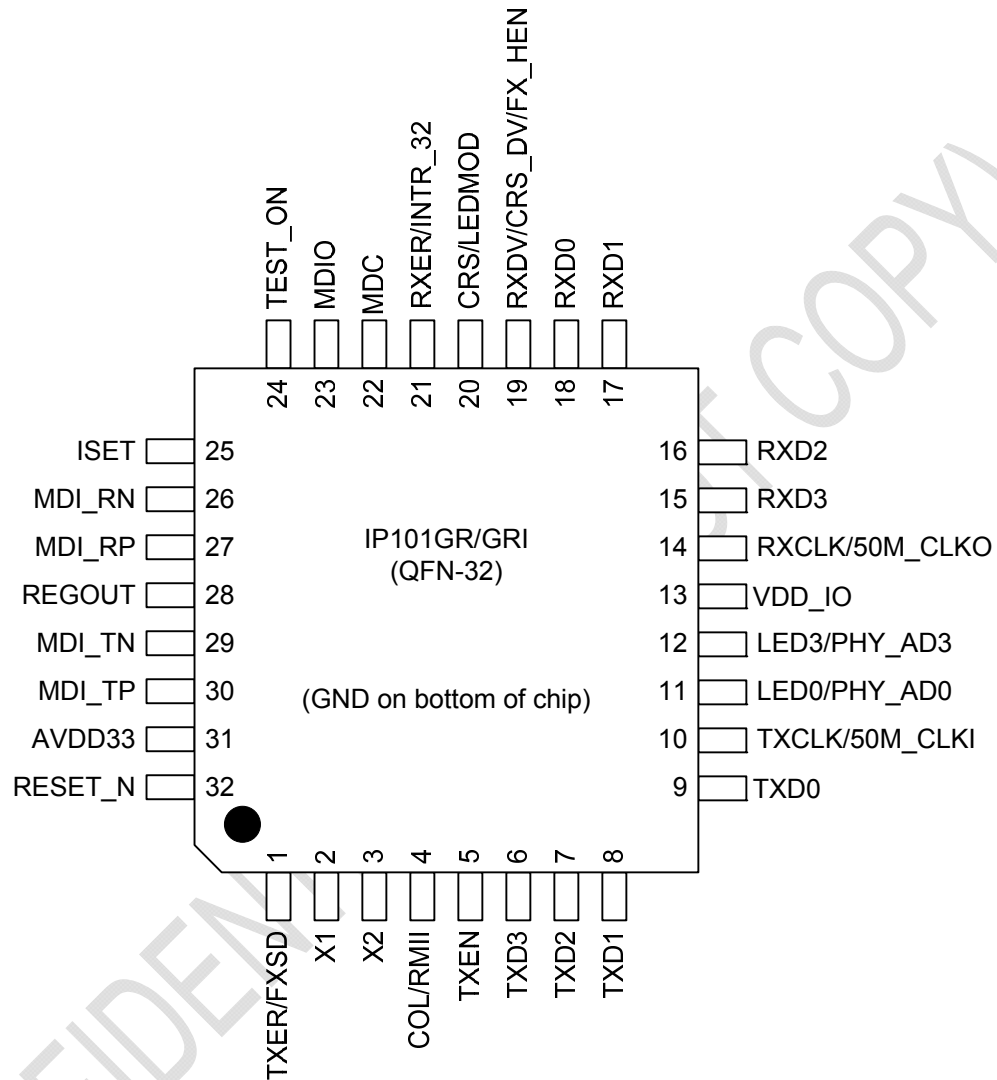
TEST_ON
MDIO
MDC
RXER/INTR_32
CRS/LEDMOD
RXDV/CRS_DV/FX_HEN
RXD0
RXD1

24 23 22 21 20 19 18 17

ISET 25
MDI_RN 26
MDI_RP 27
REGOUT 28
MDI_TN 29
MDI_TP 30
AVDD33 31
RESET_N 32

IP101GR/GRI
(QFN-32)

(GND on bottom of chip)

16 RXD2
15 RXD3
14 RXCLK/50M_CLKO
13 VDD_IO
12 LED3/PHY_AD3
11 LED0/PHY_AD0
10 TXCLK/50M_CLKI
9 TXD0

1 2 3 4 5 6 7 8

TXER/FXSD
X1
X2
COL/RMII
TXEN
TXD3
TXD2
TXD1

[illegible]